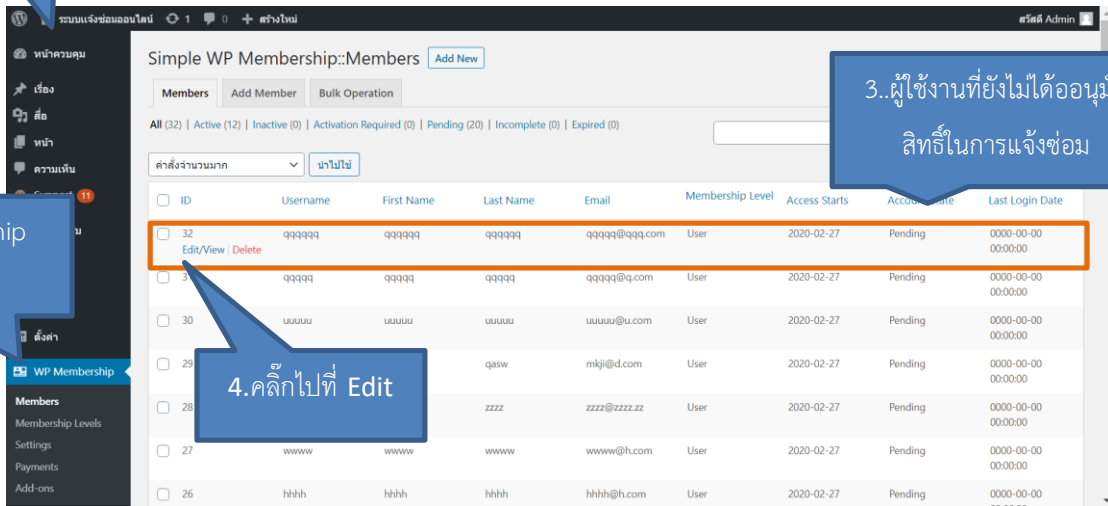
ระบบแจ้งซ่อมออนไลน์ 1 0 + สร้างใหม่ สวัสดี Admin

หน้าควบคุม
เรื่อง
สื่อ
หน้า
ความเห็น
Support 11
ip
ตั้งค่า
WP Membership
Members
Membership Levels
Settings
Payments
Add-ons

Simple WP Membership::Members Add New

Members | Add Member | Bulk Operation

All (32) | Active (12) | Inactive (0) | Activation Required (0) | Pending (20) | Incomplete (0) | Expired (0)

คำสั่งจำนวนมาก นำไปใช้

3..ผู้ใช้งานที่ยังไม่ได้ออนุมั
สิทธิ์ในการแจ้งซ่อม

| | ID | Username | First Name | Last Name | Email | Membership Level | Access Starts | Account State | Last Login Date |
|---|---|---|---|---|---|---|---|---|---|
| ☐ | 32 Edit/View \| Delete | qqqqqq | qqqqqq | qqqqqq | qqqqq@qqq.com | User | 2020-02-27 | Pending | 0000-00-00 00:00:00 |
| ☐ | 3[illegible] | qqqqq | qqqqq | qqqqq | qqqqq@q.com | User | 2020-02-27 | Pending | 0000-00-00 00:00:00 |
| ☐ | 30 | uuuuu | uuuuu | uuuuu | uuuuu@u.com | User | 2020-02-27 | Pending | 0000-00-00 00:00:00 |
| ☐ | 29 | | | qasw | mkji@d.com | User | 2020-02-27 | Pending | 0000-00-00 00:00:00 |
| ☐ | 28 | | | zzzz | zzzz@zzzz.zz | User | 2020-02-27 | Pending | 0000-00-00 00:00:00 |
| ☐ | 27 | wwww | wwww | wwww | wwww@h.com | User | 2020-02-27 | Pending | 0000-00-00 00:00:00 |
| ☐ | 26 | hhhh | hhhh | hhhh | hhhh@h.com | User | 2020-02-27 | Pending | 0000-00-00 |

4.คลิ๊กไปที่ Edit